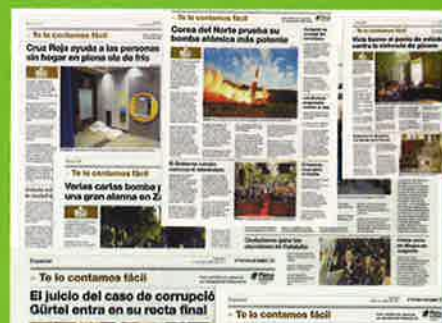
Te lo contamos fácil

Cruz Roja ayuda a las personas sin hogar en plena ola de frío

Te lo contamos fácil

Corea del Norte prueba su bomba atómica más potente

Te lo contamos fácil

Te lo contamos fácil

Varias cartas bomba y una gran alarma en Za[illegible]

Te lo contamos fácil

El juicio del caso de corrupció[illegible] Gürtel entra en su recta final

Te lo contamos fácil